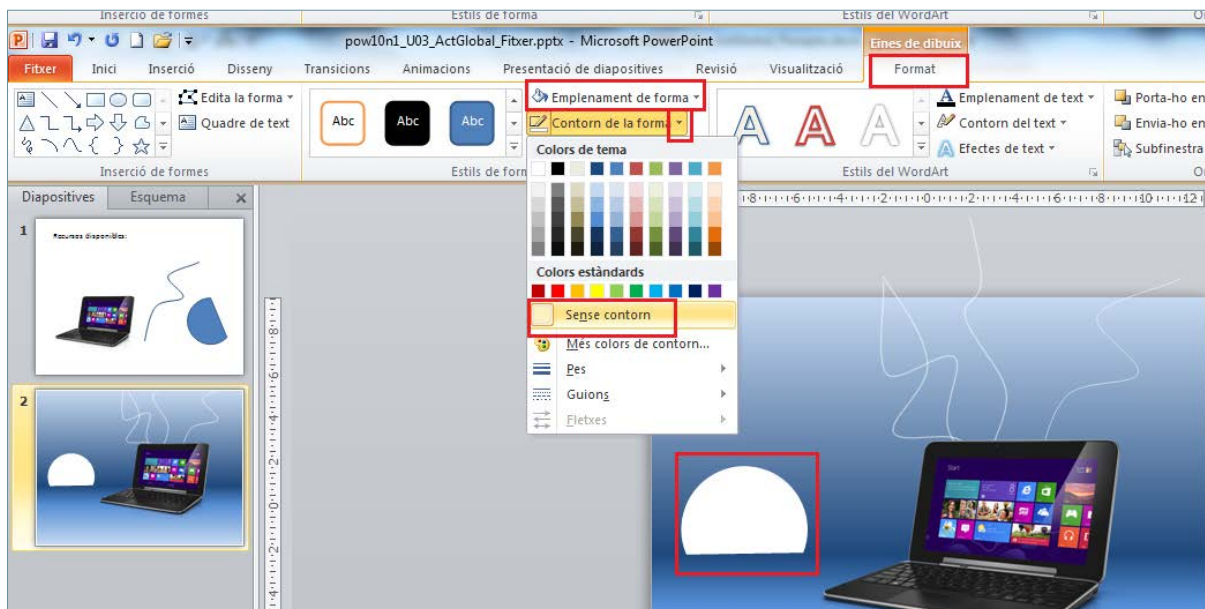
Inserció de formes | Estils de forma | Estils del WordArt

pow10n1_U03_ActGlobal_Fitxer.pptx - Microsoft PowerPoint

Eines de dibuix

Fitxer | Inici | Inserció | Disseny | Transicions | Animacions | Presentació de diapositives | Revisió | Visualització | Format

Edita la forma

Quadre de text

Inserció de formes

Abc | Abc | Abc

Estils de form

Emplenament de forma

Contorn de la forma

Colors de tema

Colors estàndards

Sense contorn

Més colors de contorn...

Pes

Guions

Fletxes

Emplenament de text

Contorn del text

Efectes de text

Estils del WordArt

Porta-ho en

Envia-ho en

Subfinestra

Diapositives | Esquema

1

Recursos disponibles:

2

Start